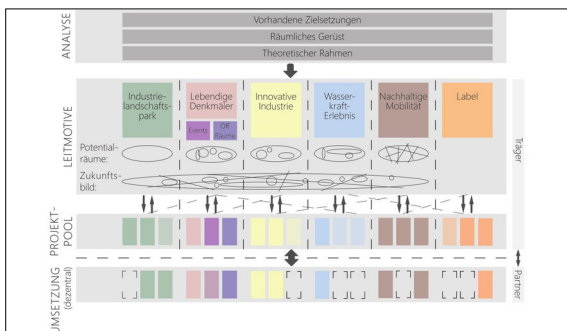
ANALYSE

Vorhandene Zielsetzungen

Räumliches Gerüst

Theoretischer Rahmen

LEITMOTIVE

Industrielandschaftspark

Lebendige Denkmäler

Events

Off. Räume

Innovative Industrie

Wasserkraft-Erlebnis

Nachhaltige Mobilität

Label

Träger

Potentialräume:

Zukunftsbild:

PROJEKTPOOL

UMSETZUNG (dezentral)

Partner